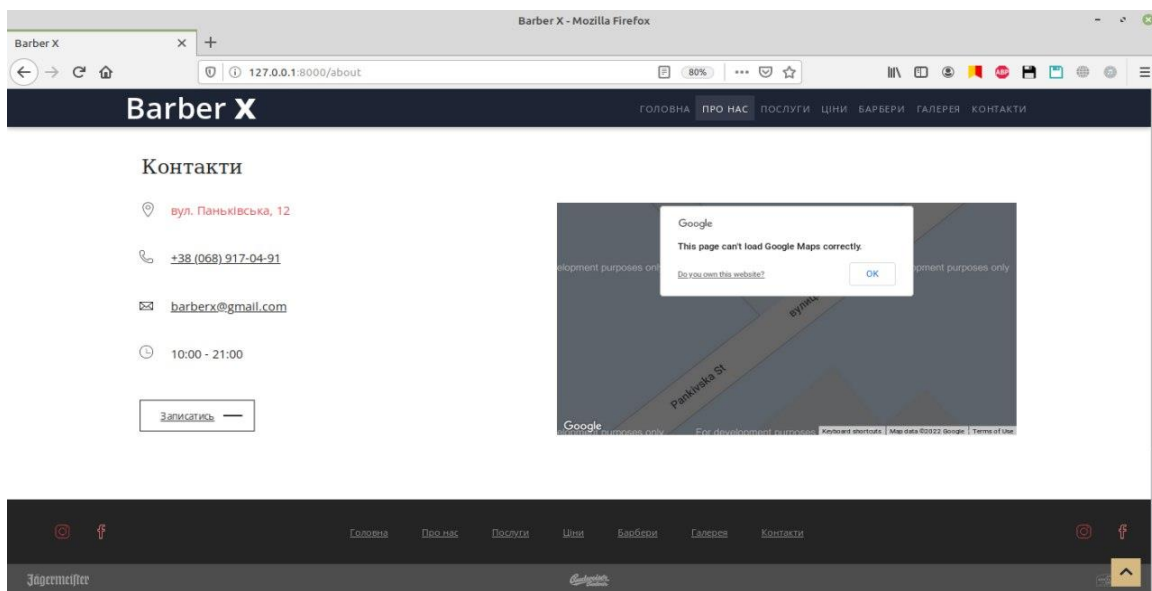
Barber X - Mozilla Firefox

Barber X

127.0.0.1:8000/about

80%

Barber X

ГОЛОВНА ПРО НАС ПОСЛУГИ ЦІНИ БАРБЕРИ ГАЛЕРЕЯ КОНТАКТИ

Контакти

вул. Паньківська, 12

+38 (068) 917-04-91

barberx@gmail.com

10:00 - 21:00

Записатись

Google

This page can't load Google Maps correctly.

Do you own this website?

OK

development purposes only

development purposes only

вулиця

Pankivska St

Google

For development purposes only

Keyboard shortcuts | Map data ©2022 Google | Terms of Use

Головна Про нас Послуги Ціни Барбери Галерея Контакти

Jägermeister